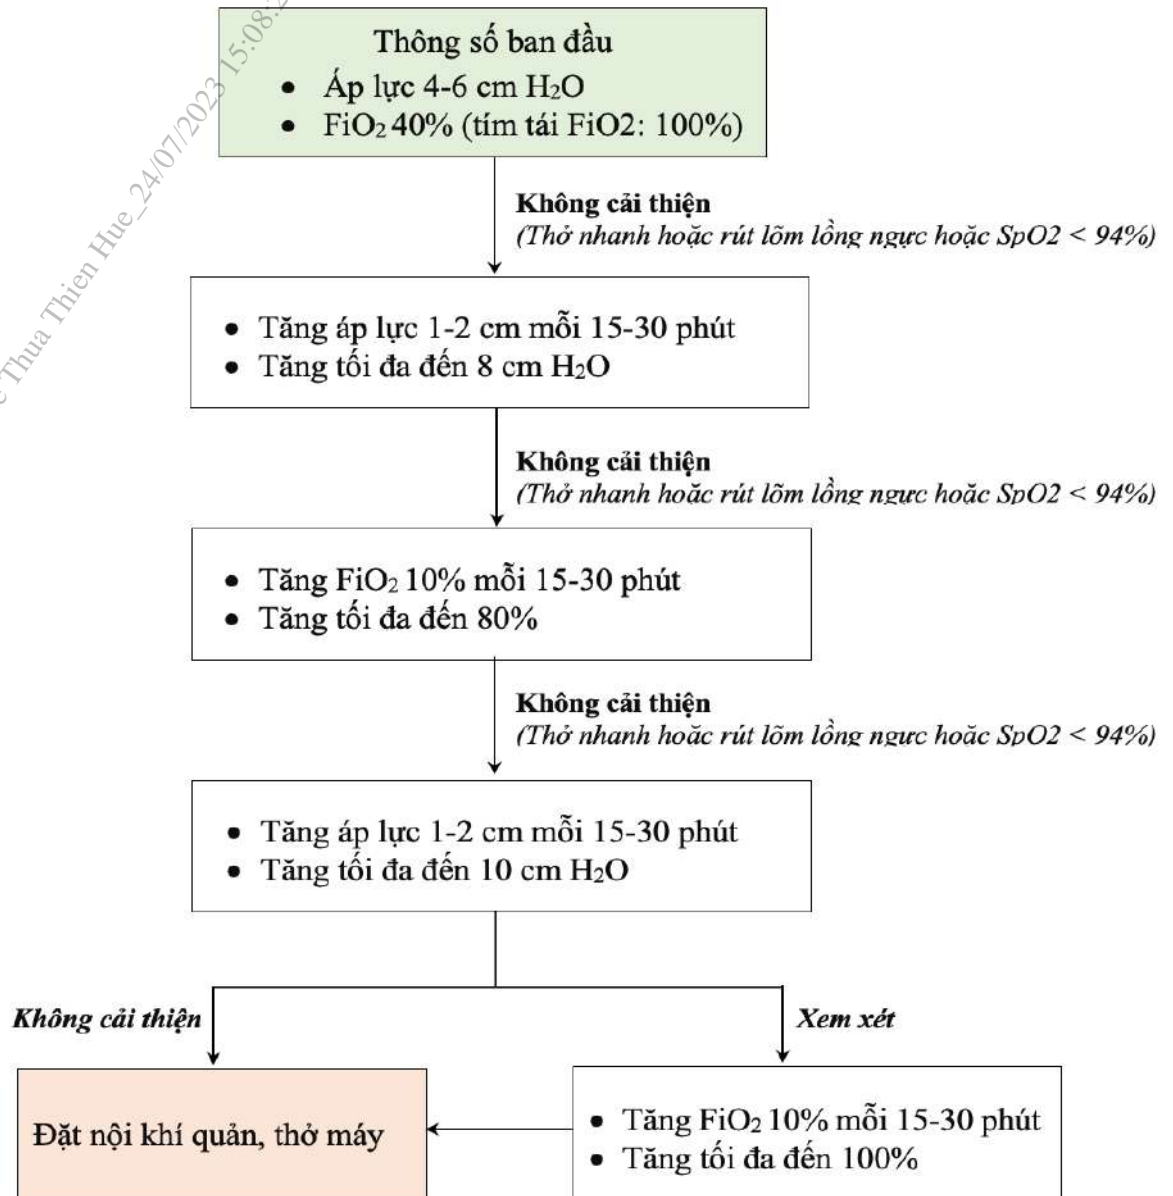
Thua Thien Hue_24/07/2023 15:08:

Thông số ban đầu
- Áp lực 4-6 cm $H_2O$
- $FiO_2$ 40% (tím tái FiO2: 100%)

**Không cải thiện**
*(Thở nhanh hoặc rút lõm lồng ngực hoặc SpO2 < 94%)*

- Tăng áp lực 1-2 cm mỗi 15-30 phút
- Tăng tối đa đến 8 cm $H_2O$

**Không cải thiện**
*(Thở nhanh hoặc rút lõm lồng ngực hoặc SpO2 < 94%)*

- Tăng $FiO_2$ 10% mỗi 15-30 phút
- Tăng tối đa đến 80%

**Không cải thiện**
*(Thở nhanh hoặc rút lõm lồng ngực hoặc SpO2 < 94%)*

- Tăng áp lực 1-2 cm mỗi 15-30 phút
- Tăng tối đa đến 10 cm $H_2O$

**Không cải thiện**

**Xem xét**

Đặt nội khí quản, thở máy

- Tăng $FiO_2$ 10% mỗi 15-30 phút
- Tăng tối đa đến 100%